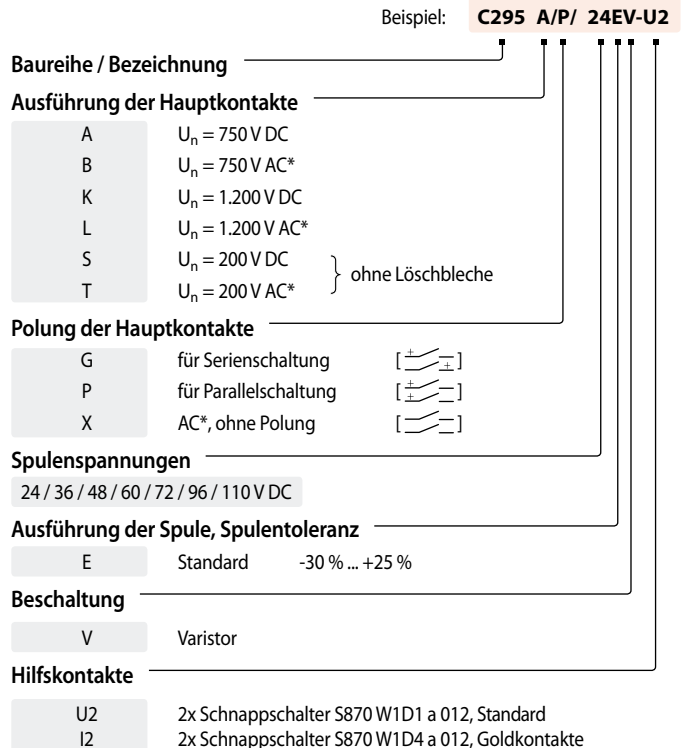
Beispiel: **C295 A/P/ 24EV-U2**

**Baureihe / Bezeichnung**

**Ausführung der Hauptkontakte**

| | |
|---|---|
| A | $U_n$ = 750 V DC |
| B | $U_n$ = 750 V AC* |
| K | $U_n$ = 1.200 V DC |
| L | $U_n$ = 1.200 V AC* |
| S | $U_n$ = 200 V DC |
| T | $U_n$ = 200 V AC* |

ohne Löschbleche

**Polung der Hauptkontakte**

| | | |
|---|---|---|
| G | für Serienschaltung | [ $\frac{+}{}$ $\frac{}{+}$ ] |
| P | für Parallelschaltung | [ $\frac{+}{+}$ ] |
| X | AC*, ohne Polung | [ ] |

**Spulenspannungen**

24 / 36 / 48 / 60 / 72 / 96 / 110 V DC

**Ausführung der Spule, Spulentoleranz**

| | | |
|---|---|---|
| E | Standard | -30 % ... +25 % |

**Beschaltung**

| | |
|---|---|
| V | Varistor |

**Hilfskontakte**

| | |
|---|---|
| U2 | 2x Schnappschalter S870 W1D1 a 012, Standard |
| I2 | 2x Schnappschalter S870 W1D4 a 012, Goldkontakte |